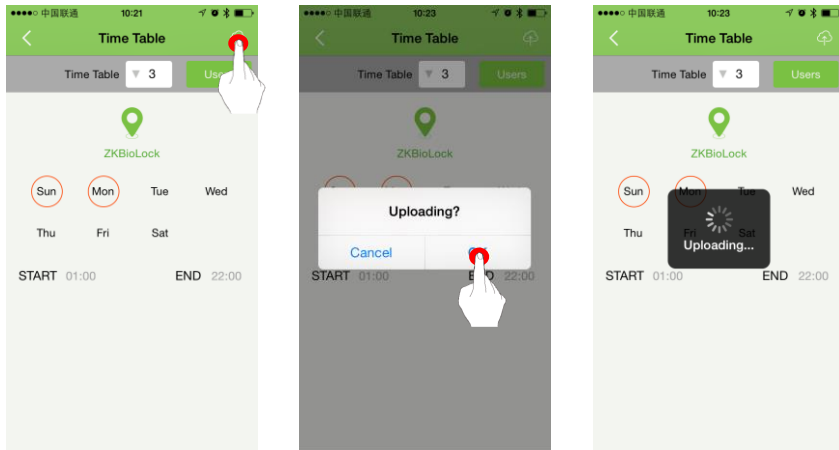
●●●●○ 中国联通 10:21

Time Table

Time Table ▼ 3 Use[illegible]

ZKBioLock

Sun Mon Tue Wed

Thu Fri Sat

START 01:00 END 22:00

●●●●○ 中国联通 10:23

Time Table

Time Table ▼ 3 Users

ZKBioLock

Uploading?

Cancel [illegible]

START 01:00 E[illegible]D 22:00

●●●●○ 中国联通 10:23

Time Table

Time Table ▼ 3 Users

ZKBioLock

Sun Mon Tue Wed

Thu Fri Sat

Uploading...

START 01:00 END 22:00